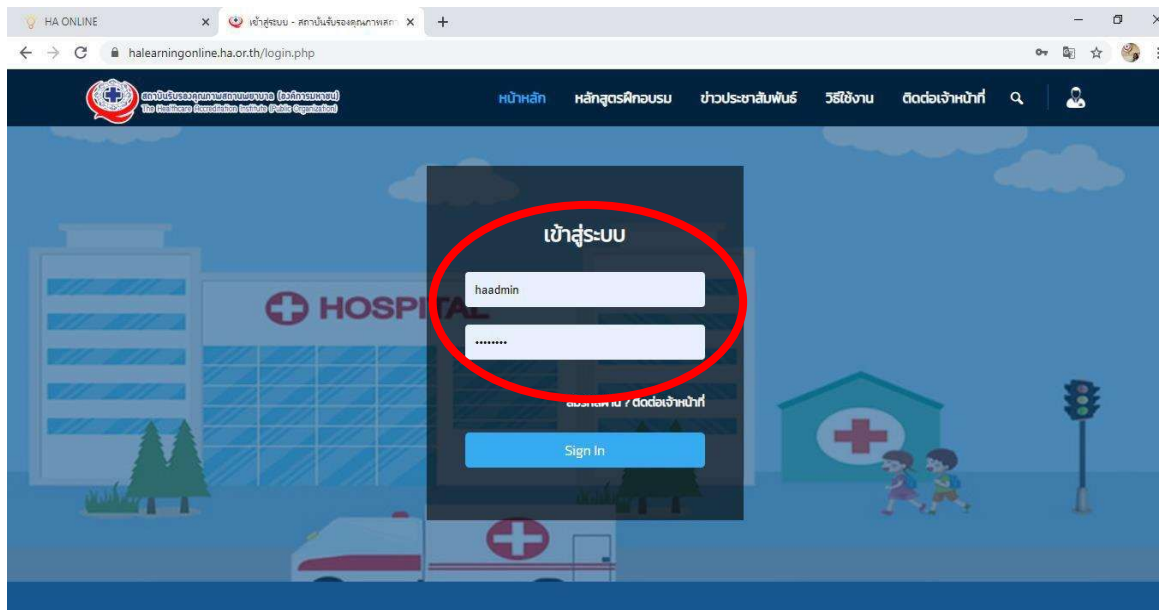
HA ONLINE ×
เข้าสู่ระบบ - สถาบันรับรองคุณภาพสถา ×
+
halearningonline.ha.or.th/login.php

สถาบันรับรองคุณภาพสถานพยาบาล (องค์การมหาชน)
The Healthcare Accreditation Institute (Public Organization)

หน้าหลัก หลักสูตรฝึกอบรม ข่าวประชาสัมพันธ์ วิธีใช้งาน ติดต่อเจ้าหน้าที่

HOSPITAL

เข้าสู่ระบบ

haadmin

••••••••

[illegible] ? ติดต่อเจ้าหน้าที่

Sign In